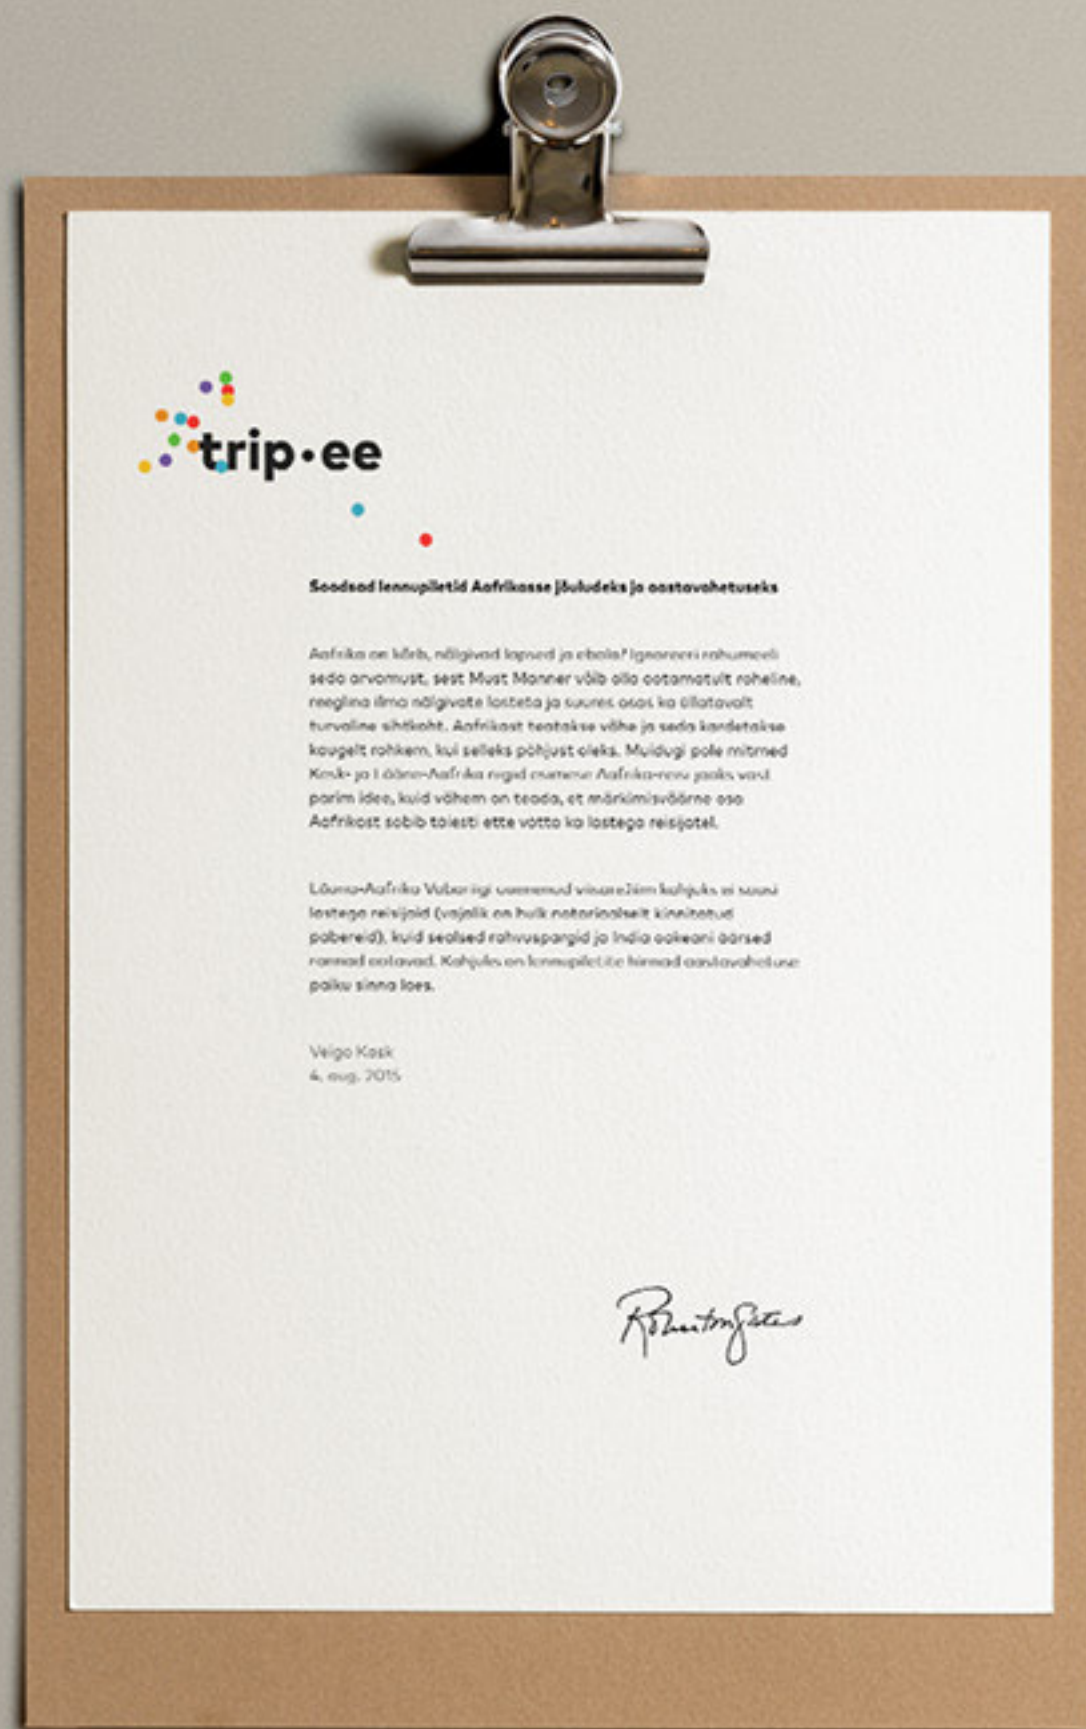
trip•ee

Soodsad lennupiletid Aafrikasse jõuludeks ja aastavahetuseks

Aafrika on kõrb, näljivad lapsed ja ebola? Ignoreeri rahumeeli seda arvamust, sest Must Manner võib olla ootamatult roheline, reeglina ilma näljivate lasteta ja suures osas ka üllatavalt turvaline sihtkoht. Aafrikast teatakse vähe ja seda kardetakse kaugelt rohkem, kui selleks põhjust oleks. Muidugi pole mitmed Kesk- ja Lõuna-Aafrika riigid esimese Aafrika-reisi jaoks vast parim idee, kuid vähem on teada, et märkimisväärne osa Aafrikast sobib täiesti ette võtta ka lastega reisijatel.

Lõuna-Aafrika Vabariigi uuenenud viisareeglid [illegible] ei soosi lastega reisijaid (vajalik on hulk notariaalselt kinnitatud pabereid), kuid sealsed rahvuspargid ja India ookeani äärsed rannad ootavad. Kahjuks on lennupiletite hinnad aastavahetuse paiku sinna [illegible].

Veigo Kask
4. aug. 2015

Robertson Gates